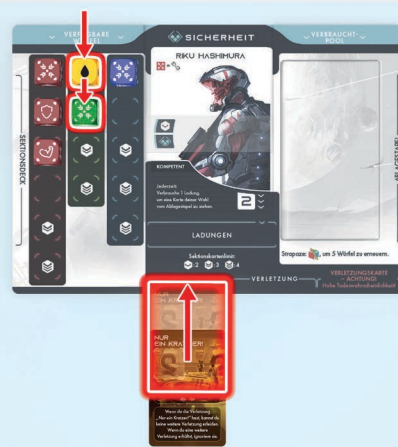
VERFÜGBARE WÜRFEL

SICHERHEIT

VERBRAUCHT-POOL

RIKU HASHIMURA

SEKTIONSDECK

KOMPETENT

Jederzeit: Verbrauche 1 Locking, um eine Karte deiner Wahl vom Ablagestapel zu ziehen.

2

LADUNGEN

Sektionskartenlimit:
2 3 4

Strapaze: um 5 Würfel zu erneuern.

VERLETZUNG

VERLETZUNGSKARTE – ACHTUNG! Hohe Todeswahrscheinlichkeit

NUR EIN KRATZER!

Wenn du die Verletzung „Nur ein Kratzer!" hast, kannst du keine weitere Verletzung erleiden. Wenn du eine weitere Verletzung erhältst, ignoriere sie.